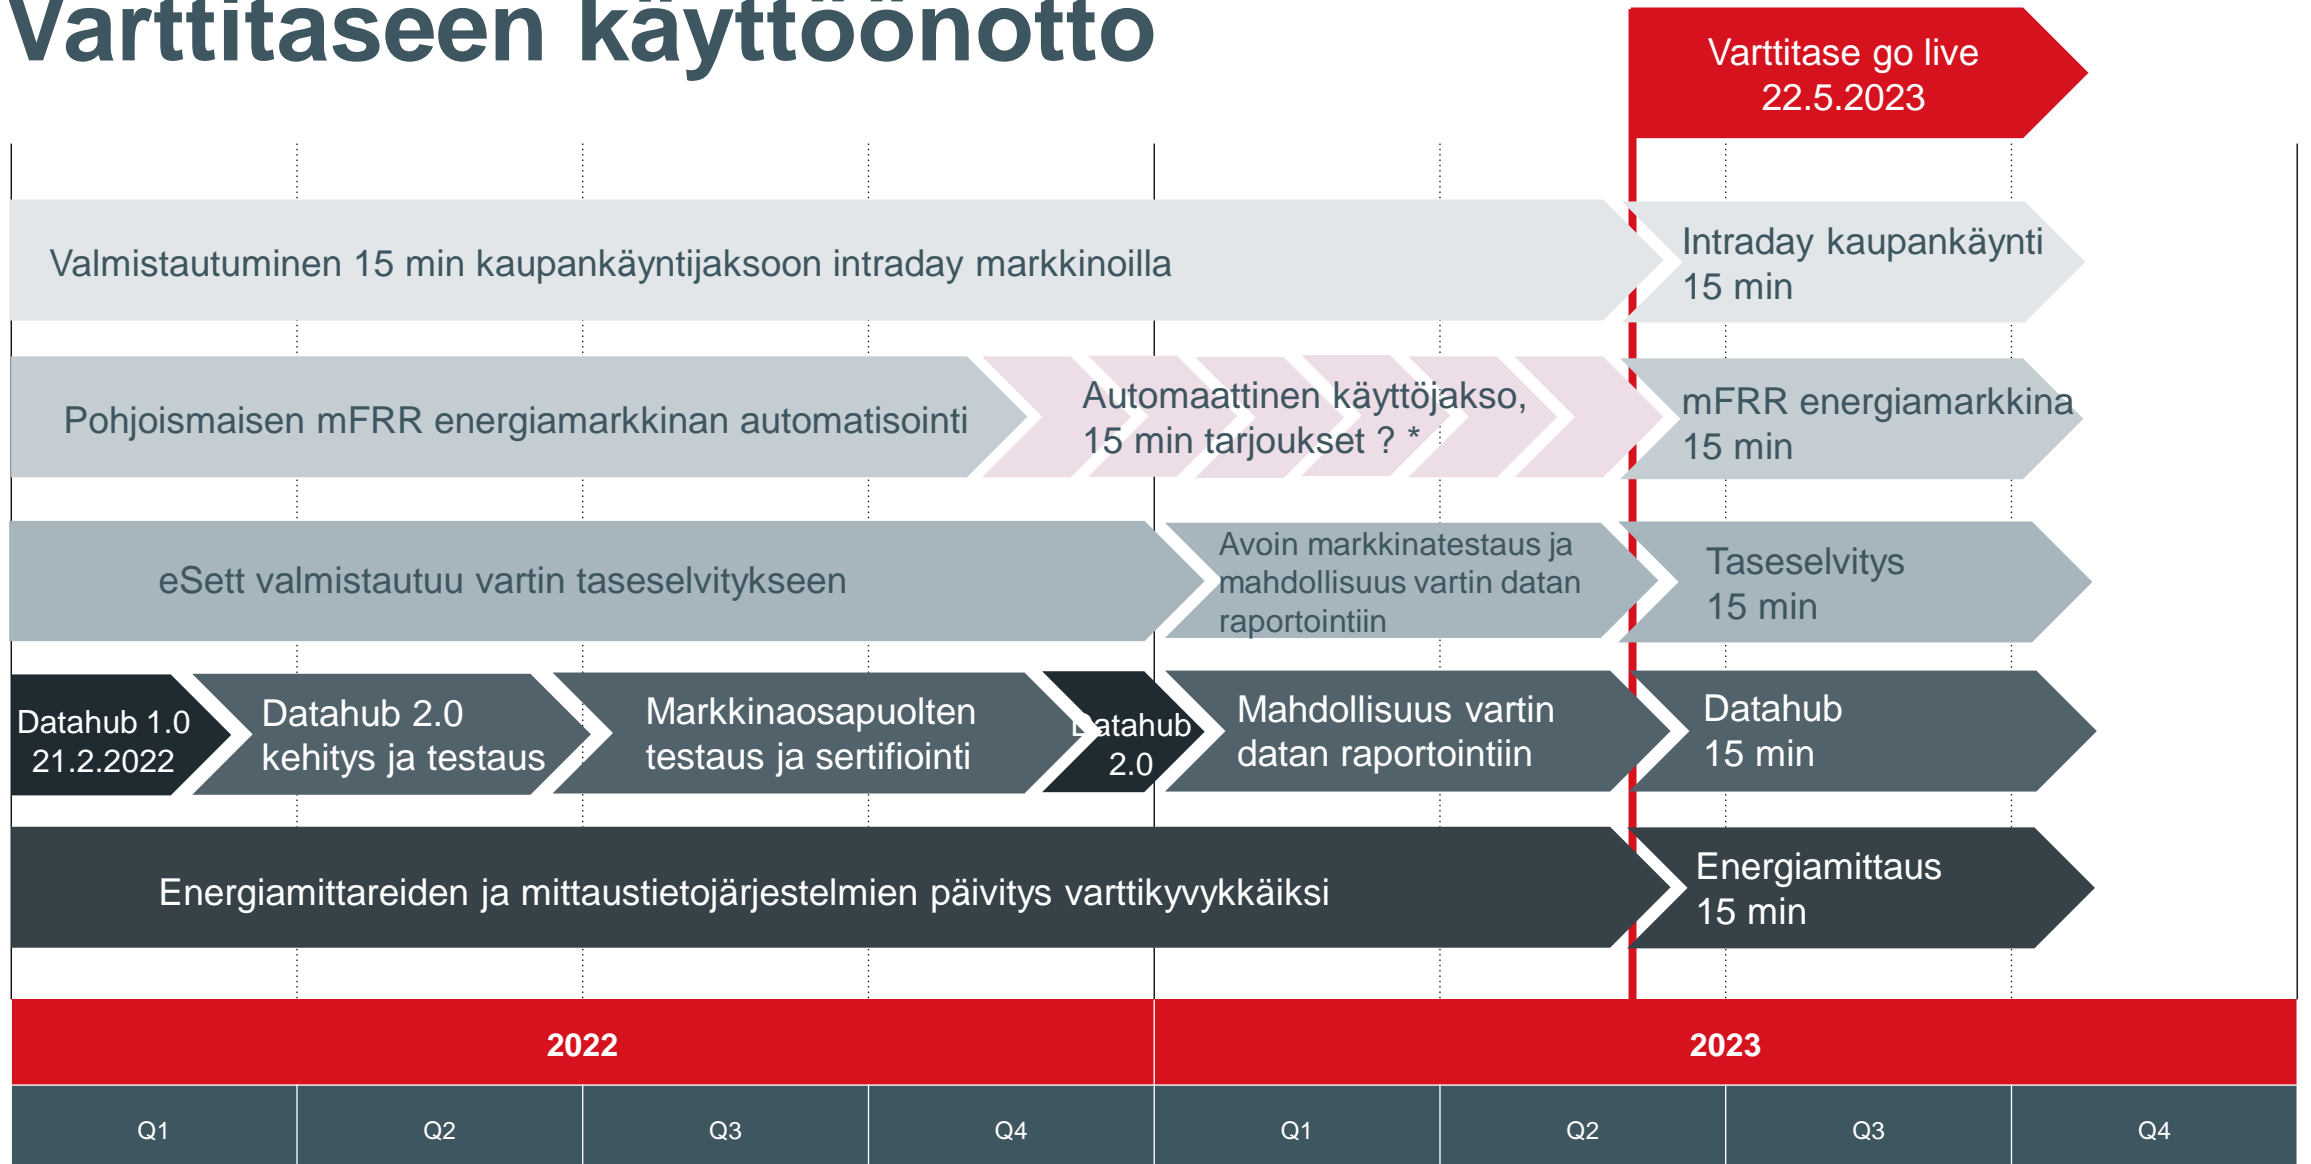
Varttitaseen käyttöönotto

Varttitase go live
22.5.2023

Valmistautuminen 15 min kaupankäyntijaksoon intraday markkinoilla

Intraday kaupankäynti 15 min

Pohjoismaisen mFRR energiamarkkinan automatisointi

Automaattinen käyttöjakso, 15 min tarjoukset ? *

mFRR energiamarkkina 15 min

eSett valmistautuu vartin taseselvitykseen

Avoin markkinatestaus ja mahdollisuus vartin datan raportointiin

Taseselvitys 15 min

Datahub 1.0 21.2.2022

Datahub 2.0 kehitys ja testaus

Markkinaosapuolten testaus ja sertifiointi

Datahub 2.0

Mahdollisuus vartin datan raportointiin

Datahub 15 min

Energiamittareiden ja mittaustietojärjestelmien päivitys varttikyvykkäiksi

Energiamittaus 15 min

| 2022 | | | | 2023 | | | |
|---|---|---|---|---|---|---|---|
| Q1 | Q2 | Q3 | Q4 | Q1 | Q2 | Q3 | Q4 |